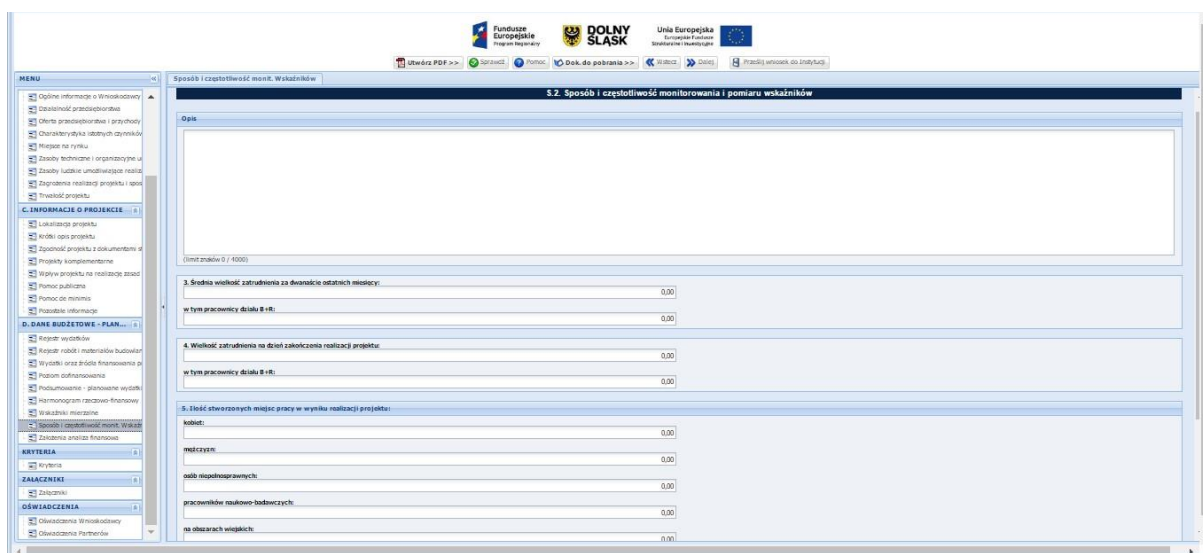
Fundusze Europejskie Program Regionalny

DOLNY ŚLĄSK

Unia Europejska Europejskie Fundusze Strukturalne i Inwestycyjne

Utwórz PDF >> Sprawdź Pomoc Dok. do pobrania >> Wstecz Dalej Prześlij wniosek do Instytucji

MENU

Ogólne informacje o Wnioskodawcy
Działalność przedsiębiorstwa
Oferta przedsiębiorstwa i przychody
Charakterystyka istotnych czynników
Miejsce na rynku
Zasoby techniczne i organizacyjne
Zasoby ludzkie umożliwiające realiz
Zagrożenia realizacji projektu i spos
Trwałość projektu

C. INFORMACJE O PROJEKCIE

Lokalizacja projektu
Krótki opis projektu
Zgodność projektu z dokumentami s
Projekty komplementarne
Wpływ projektu na realizację zasad
Pomoc publiczna
Pomoc de minimis
Pozostałe informacje

D. DANE BUDŻETOWE - PLAN...

Rejestr wydatków
Rejestr robót i materiałów budowlan
Wydatki oraz źródła finansowania p
Poziom dofinansowania
Podsumowanie - planowane wydatk
Harmonogram rzeczowo-finansowy
Wskaźniki mierzalne
Sposób i częstotliwość monit. Wskaź
Założenia analiza finansowa

KRYTERIA

Kryteria

ZAŁĄCZNIKI

Załączniki

OŚWIADCZENIA

Oświadczenia Wnioskodawcy
Oświadczenia Partnerów

Sposób i częstotliwość monit. Wskaźników

S.2. Sposób i częstotliwość monitorowania i pomiaru wskaźników

Opis

(limit znaków 0 / 4000)

3. Średnia wielkość zatrudnienia za dwanaście ostatnich miesięcy:
0,00
w tym pracownicy działu B+R:
0,00

4. Wielkość zatrudnienia na dzień zakończenia realizacji projektu:
0,00
w tym pracownicy działu B+R:
0,00

5. Ilość stworzonych miejsc pracy w wyniku realizacji projektu:
kobiet:
0,00
mężczyzn:
0,00
osób niepełnosprawnych:
0,00
pracowników naukowo-badawczych:
0,00
na obszarach wiejskich:
0,00